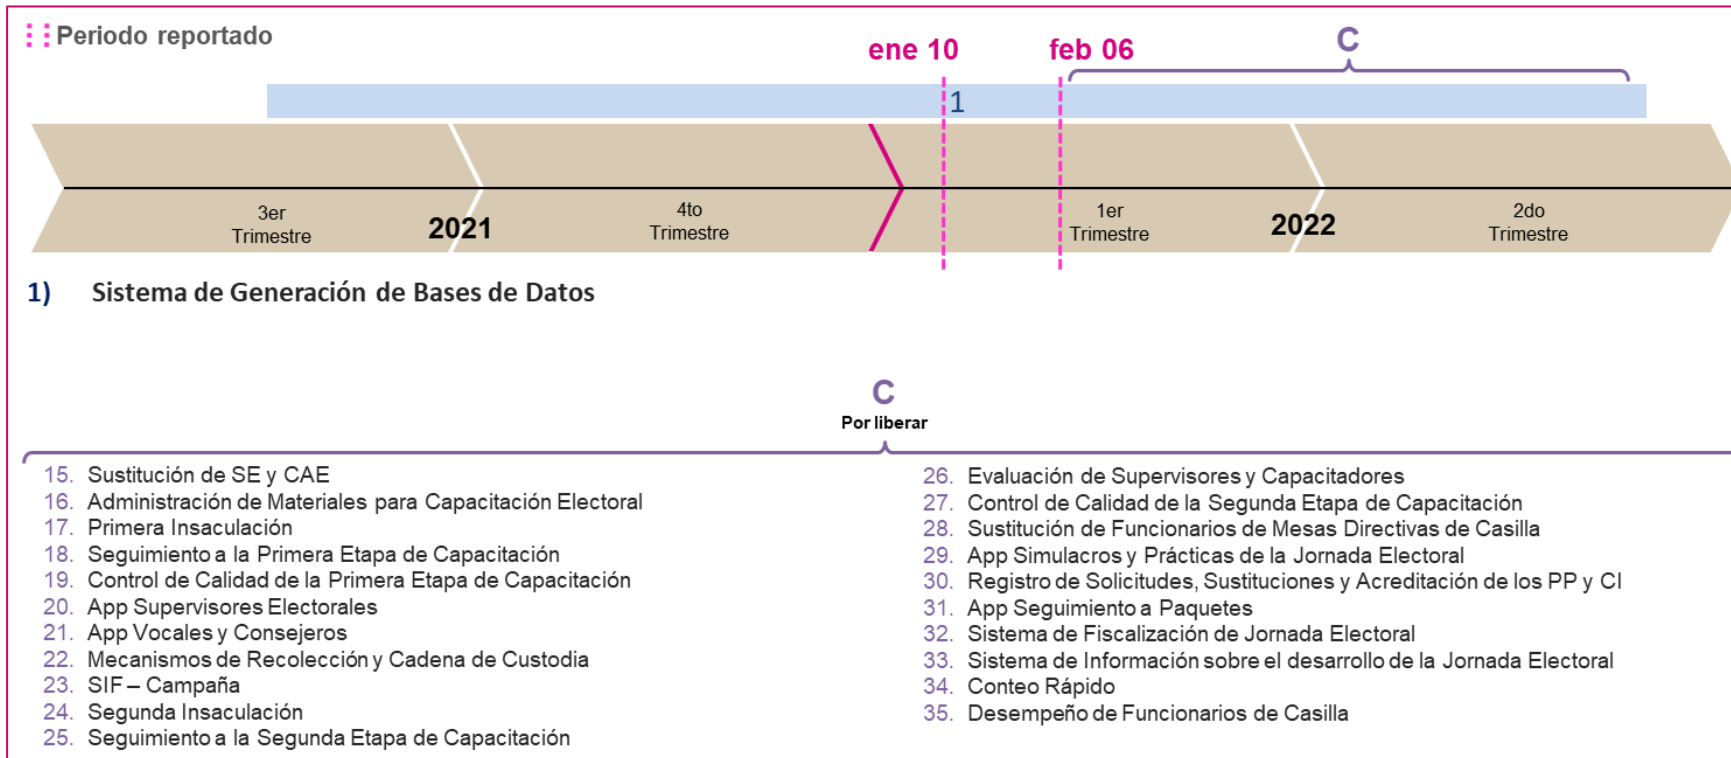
Periodo reportado

ene 10 feb 06 C

1

3er Trimestre 2021 4to Trimestre 1er Trimestre 2022 2do Trimestre

1) Sistema de Generación de Bases de Datos

C
Por liberar

15. Sustitución de SE y CAE
16. Administración de Materiales para Capacitación Electoral
17. Primera Insaculación
18. Seguimiento a la Primera Etapa de Capacitación
19. Control de Calidad de la Primera Etapa de Capacitación
20. App Supervisores Electorales
21. App Vocales y Consejeros
22. Mecanismos de Recolección y Cadena de Custodia
23. SIF – Campaña
24. Segunda Insaculación
25. Seguimiento a la Segunda Etapa de Capacitación

26. Evaluación de Supervisores y Capacitadores
27. Control de Calidad de la Segunda Etapa de Capacitación
28. Sustitución de Funcionarios de Mesas Directivas de Casilla
29. App Simulacros y Prácticas de la Jornada Electoral
30. Registro de Solicitudes, Sustituciones y Acreditación de los PP y CI
31. App Seguimiento a Paquetes
32. Sistema de Fiscalización de Jornada Electoral
33. Sistema de Información sobre el desarrollo de la Jornada Electoral
34. Conteo Rápido
35. Desempeño de Funcionarios de Casilla